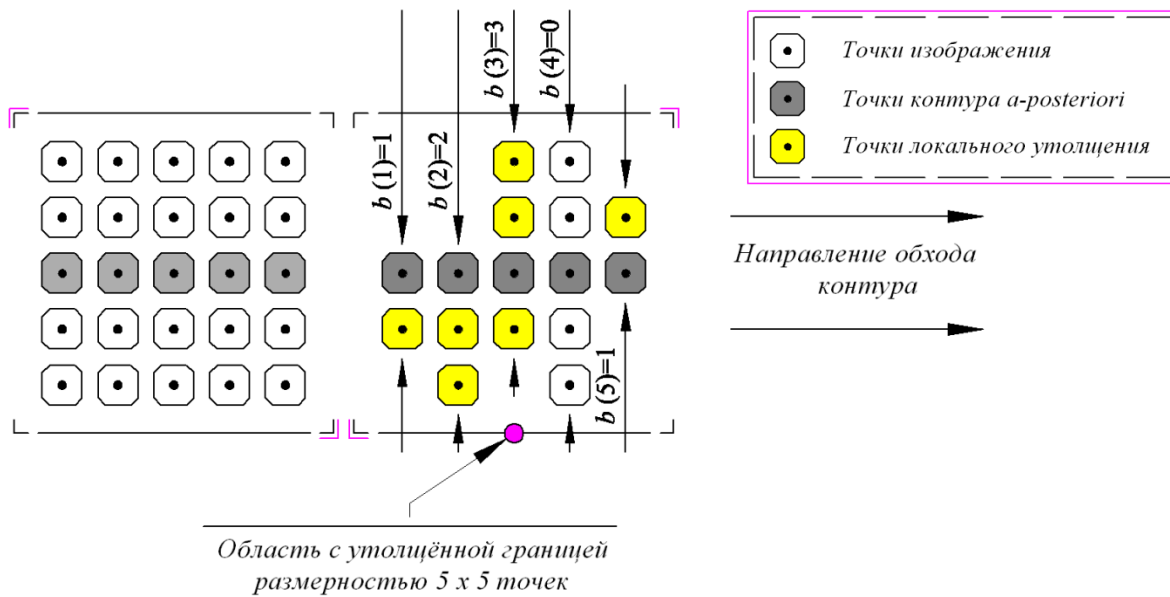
$b(1)=1$ $b(2)=2$ $b(3)=3$ $b(4)=0$ $b(5)=1$

Точки изображения

Точки контура a-posteriori

Точки локального утолщения

Направление обхода контура

Область с утолщённой границей размерностью 5 x 5 точек